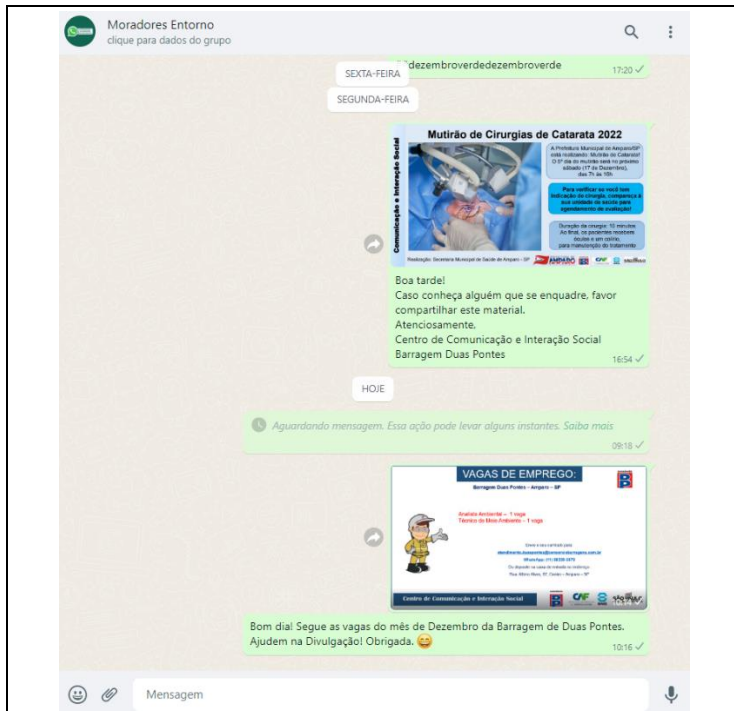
Moradores Entorno
clique para dados do grupo

#dezembroverdedezembroverde
17:20

SEXTA-FEIRA

SEGUNDA-FEIRA

Mutirão de Cirurgias de Catarata 2022

Comunicação e Interação Social

A Prefeitura Municipal de Amparo/SP está realizando Mutirão de Catarata! O 6º dia do mutirão será no próximo sábado (17 de Dezembro), das 7h às 15h

Para verificar se você tem indicação de cirurgia, compareça à sua unidade de saúde para agendamento de avaliação!

Duração da cirurgia: 10 minutos
Ao final, os pacientes recebem óculos e um colírio, para manutenção do tratamento

Realização: Secretaria Municipal de Saúde de Amparo - SP

Boa tarde!
Caso conheça alguém que se enquadre, favor compartilhar este material.
Atenciosamente,
Centro de Comunicação e Interação Social
Barragem Duas Pontes
16:54

HOJE

Aguardando mensagem. Essa ação pode levar alguns instantes. Saiba mais
09:18

VAGAS DE EMPREGO:
Barragem Duas Pontes – Amparo – SP

Analista Ambiental – 1 vaga
Técnico de Meio Ambiente – 1 vaga

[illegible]

Centro de Comunicação e Interação Social

Bom dia! Segue as vagas do mês de Dezembro da Barragem de Duas Pontes. Ajudem na Divulgação! Obrigada. 😄
10:16

Mensagem